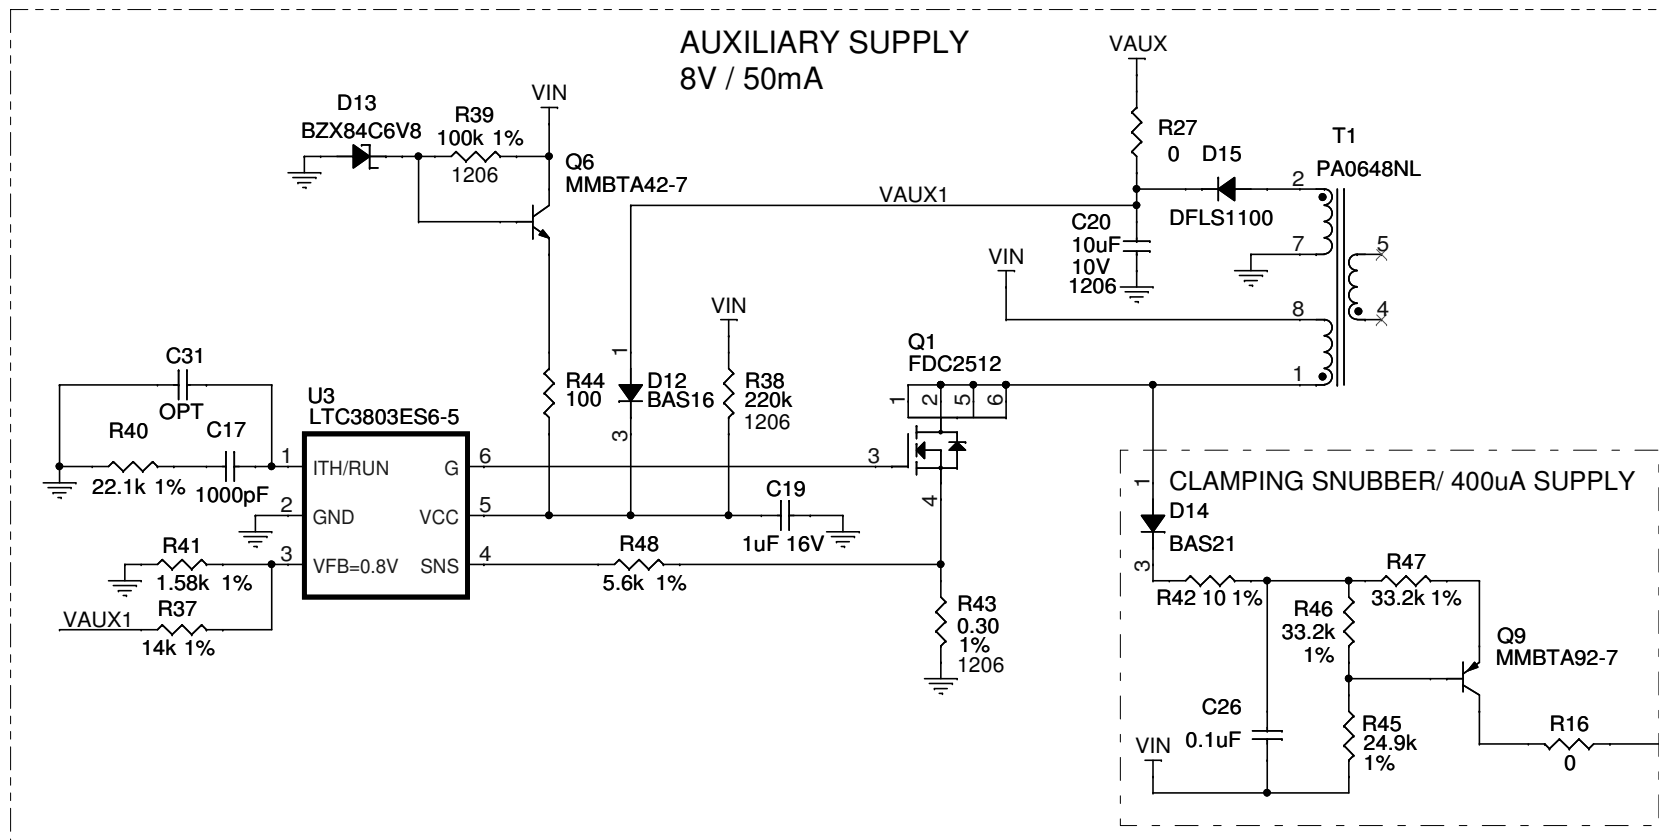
AUXILIARY SUPPLY
8V / 50mA

VAUX

R27
0

D15

T1
PA0648NL

D13
BZX84C6V8

R39
100k 1%
1206

VIN

Q6
MMBTA42-7

VAUX1

DFLS1100

C20
10uF
10V
1206

2
7
5
4
8
1

VIN

VIN

R44
100

1
D12
BAS16
3

R38
220k
1206

Q1
FDC2512

1 2 5 6

C31
OPT

R40
22.1k 1%

C17
1000pF

U3
LTC3803ES6-5

1 ITH/RUN
2 GND
3 VFB=0.8V
G 6
VCC 5
SNS 4

3

4

C19
1uF 16V

R41
1.58k 1%

R48
5.6k 1%

VAUX1
R37
14k 1%

R43
0.30
1%
1206

CLAMPING SNUBBER/ 400uA SUPPLY

1
D14
BAS21
3

R42 10 1%

R46
33.2k
1%

R47
33.2k 1%

Q9
MMBTA92-7

C26
0.1uF

R45
24.9k
1%

VIN

R16
0